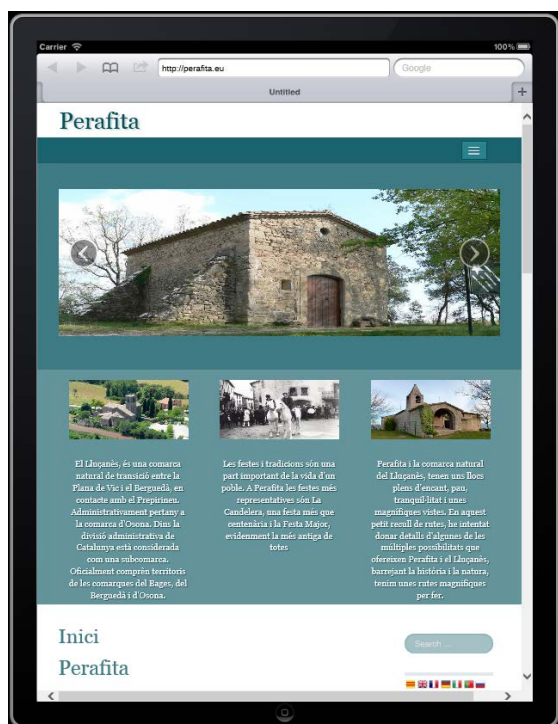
Carrier
100%

http://perafita.eu
Google
Untitled

Perafita

El Lluçanès, és una comarca natural de transició entre la Plana de Vic i el Berguedà, en contacte amb el Prepirineu. Administrativament pertany a la comarca d'Osona. Dins la divisió administrativa de Catalunya està considerada com una subcomarca. Oficialment comprèn territoris de les comarques del Bages, del Berguedà i d'Osona.

Les festes i tradicions són una part important de la vida d'un poble. A Perafita les festes més representatives són La Candelera, una festa més que centenària i la Festa Major, evidentment la més antiga de totes

Perafita i la comarca natural del Lluçanès, tenen uns llocs plens d'encant, pau, tranquil·litat i unes magnífiques vistes. En aquest petit recull de rutes, he intentat donar detalls d'algunes de les múltiples possibilitats que ofereixen Perafita i el Lluçanès, barrejant la història i la natura, tenim unes rutes magnífiques per fer.

Inici
Perafita

Search ...